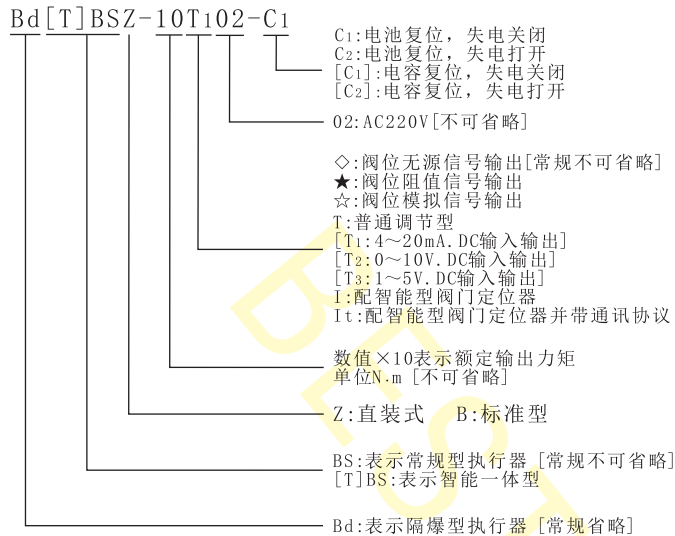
Bd[T]BSZ-10T$_1$02-C$_1$

C$_1$:电池复位，失电关闭
C$_2$:电池复位，失电打开
[C$_1$]:电容复位，失电关闭
[C$_2$]:电容复位，失电打开

02:AC220V[不可省略]

◇:阀位无源信号输出[常规不可省略]
★:阀位阻值信号输出
☆:阀位模拟信号输出
T:普通调节型
[T$_1$:4~20mA.DC输入输出]
[T$_2$:0~10V.DC输入输出]
[T$_3$:1~5V.DC输入输出]
I:配智能型阀门定位器
It:配智能型阀门定位器并带通讯协议

数值×10表示额定输出力矩
单位N.m [不可省略]

Z:直装式　B:标准型

BS:表示常规型执行器 [常规不可省略]
[T]BS:表示智能一体型

Bd:表示隔爆型执行器 [常规省略]